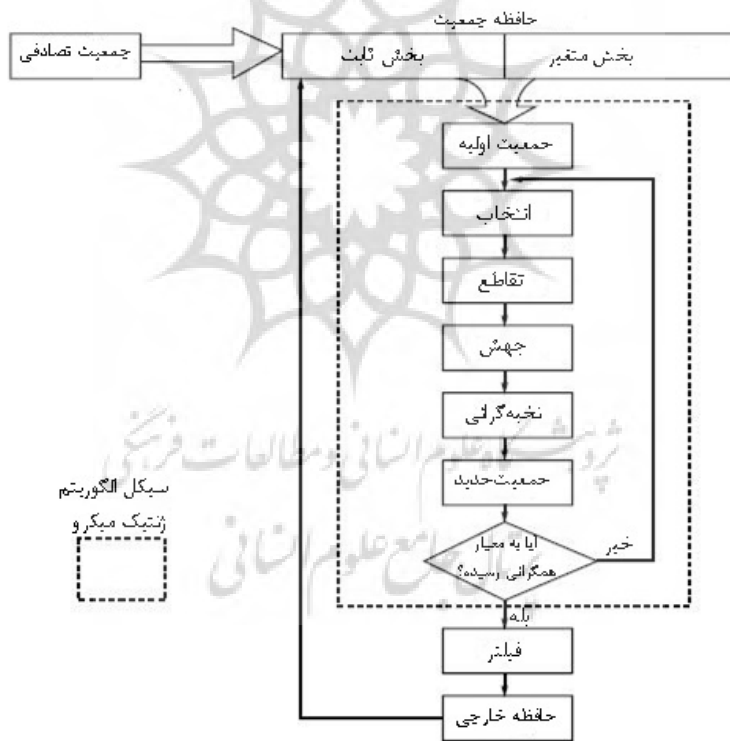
حافظه جمعیت

جمعیت تصادفی

بخش ثابت

بخش متغیر

جمعیت اولیه

انتخاب

تقاطع

جهش

نخبه‌گرائی

جمعیت جدید

آیا به معیار همگرائی رسیده؟

خیر

بله

فیلتر

حافظه خارجی

سیکل الگوریتم ژنتیک میکرو

پژوهشگاه علوم انسانی و مطالعات فرهنگی

پرتال جامع علوم انسانی